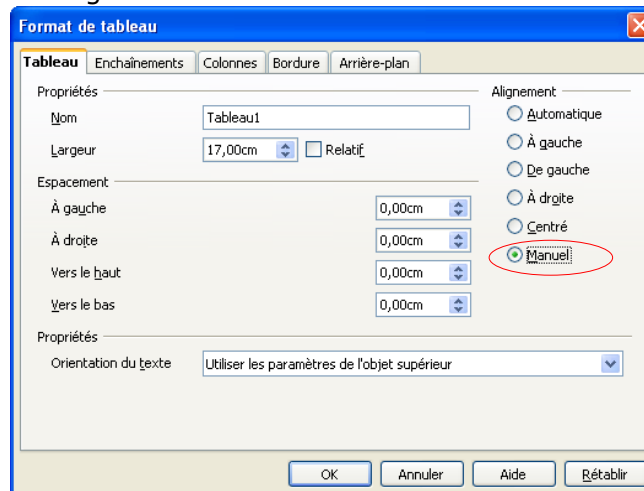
Format de tableau

Tableau | Enchaînements | Colonnes | Bordure | Arrière-plan

Propriétés
Nom Tableau1
Largeur 17,00cm Relatif

Espacement
À gauche 0,00cm
À droite 0,00cm
Vers le haut 0,00cm
Vers le bas 0,00cm

Alignement
Automatique
À gauche
De gauche
À droite
Centré
Manuel

Propriétés
Orientation du texte Utiliser les paramètres de l'objet supérieur

OK Annuler Aide Rétablir